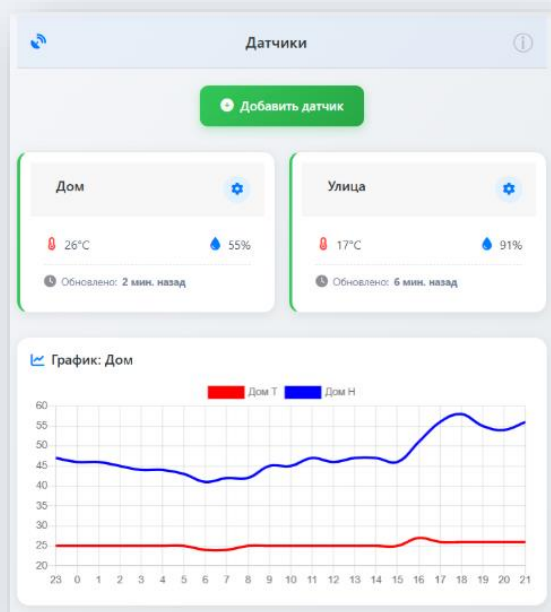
Датчики

Добавить датчик

Дом

26°C

55%

Обновлено: 2 мин. назад

Улица

17°C

91%

Обновлено: 6 мин. назад

График: Дом

Дом T
Дом H

60
55
50
45
40
35
30
25
20

23 0 1 2 3 4 5 6 7 8 9 10 11 12 13 14 15 16 17 18 19 20 21